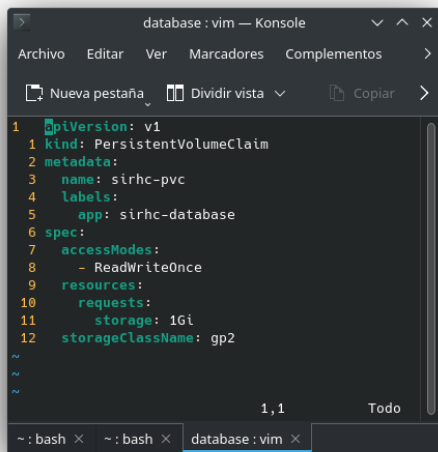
database : vim — Konsole

Archivo Editar Ver Marcadores Complementos

Nueva pestaña Dividir vista Copiar

1 apiVersion: v1
1 kind: PersistentVolumeClaim
2 metadata:
3   name: sirhc-pvc
4   labels:
5     app: sirhc-database
6 spec:
7   accessModes:
8     - ReadWriteOnce
9   resources:
10    requests:
11      storage: 1Gi
12  storageClassName: gp2
~
~
~
1,1 Todo

~ : bash ~ : bash database : vim